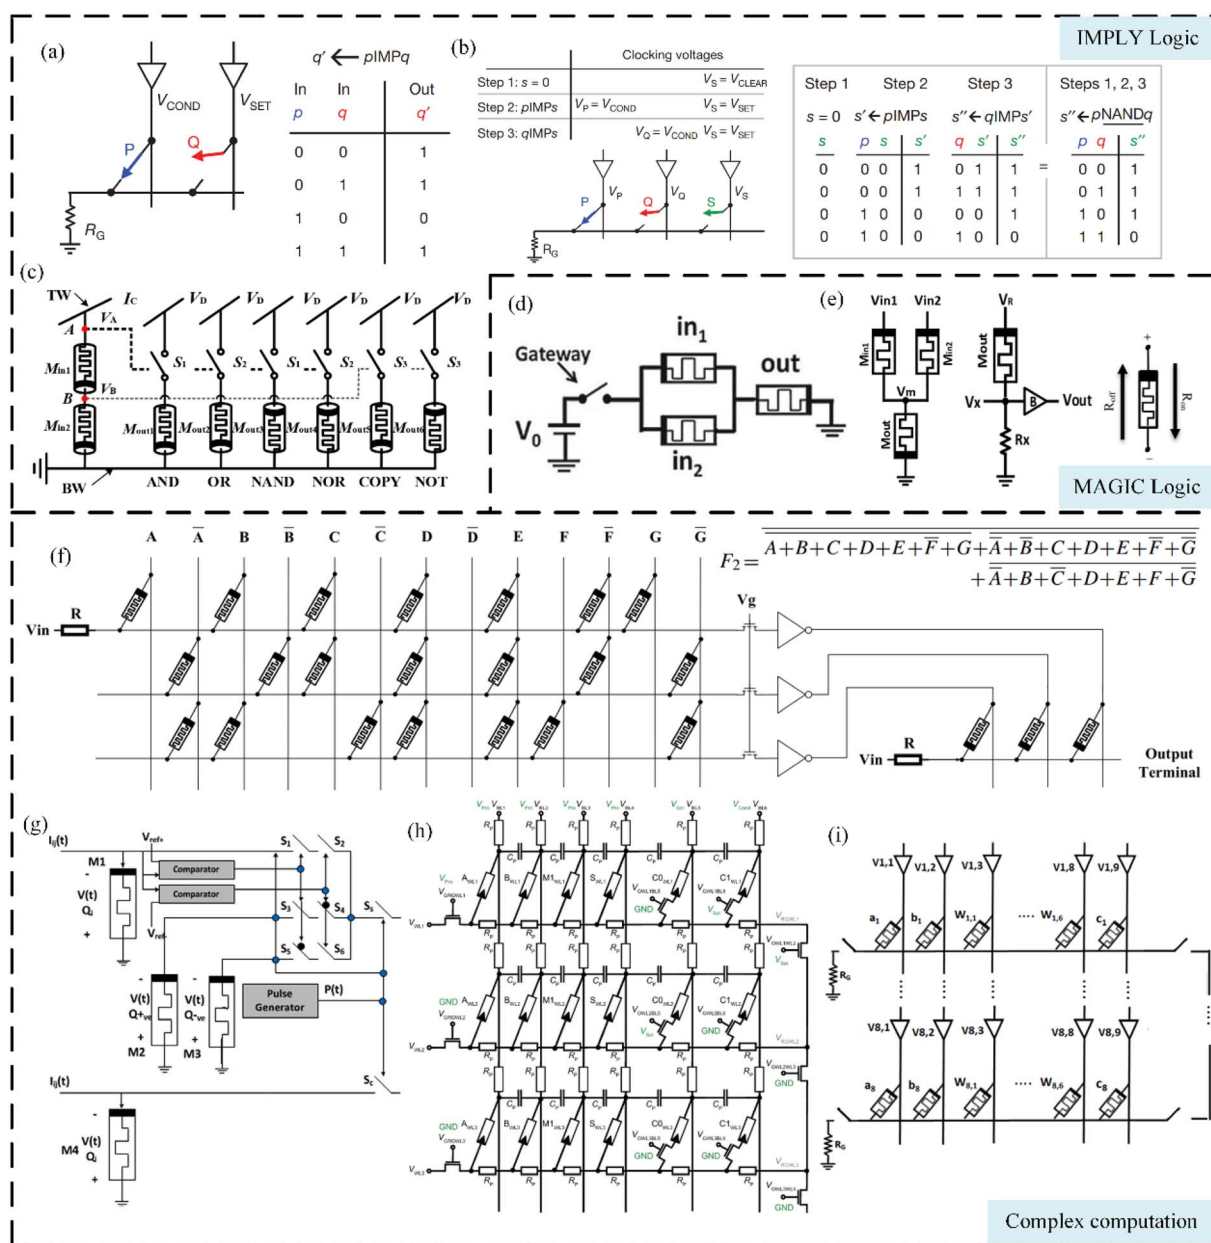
IMPLY Logic

(a)

$V_{COND}$ $V_{SET}$

P Q

$R_G$

$q' \leftarrow pIMPq$

| In $p$ | In $q$ | Out $q'$ |
|---|---|---|
| 0 | 0 | 1 |
| 0 | 1 | 1 |
| 1 | 0 | 0 |
| 1 | 1 | 1 |

(b)

Clocking voltages

Step 1: $s = 0$ $V_S = V_{CLEAR}$

Step 2: $p$IMPs $V_P = V_{COND}$ $V_S = V_{SET}$

Step 3: $q$IMPs $V_Q = V_{COND}$ $V_S = V_{SET}$

$V_P$ $V_Q$ $V_S$ P Q S $R_G$

| Step 1 | Step 2 | | | Step 3 | | | | Steps 1, 2, 3 | | |
|---|---|---|---|---|---|---|---|---|---|---|
| $s = 0$ | $s' \leftarrow p$IMPs | | | $s'' \leftarrow q$IMPs' | | | | $s'' \leftarrow p\overline{NAND}q$ | | |
| $s$ | $p$ | $s$ | $s'$ | $q$ | $s'$ | $s''$ | | $p$ | $q$ | $s''$ |
| 0 | 0 | 0 | 1 | 0 | 1 | 1 | = | 0 | 0 | 1 |
| 0 | 0 | 0 | 1 | 1 | 1 | 1 | | 0 | 1 | 1 |
| 0 | 1 | 0 | 0 | 0 | 0 | 1 | | 1 | 0 | 1 |
| 0 | 1 | 0 | 0 | 1 | 0 | 0 | | 1 | 1 | 0 |

(c)

TW $I_C$ $V_D$ $V_D$ $V_D$ $V_D$ $V_D$ $V_D$

A $V_A$ $S_1$ $S_2$ $S_1$ $S_2$ $S_3$ $S_3$

$M_{in1}$ $V_B$ B $M_{in2}$

$M_{out1}$ $M_{out2}$ $M_{out3}$ $M_{out4}$ $M_{out5}$ $M_{out6}$

BW AND OR NAND NOR COPY NOT

(d)

Gateway $in_1$ out $V_0$ $in_2$

(e)

Vin1 Vin2 Min1 Min2 Vm Mout VR Mout Vx B Vout Rx $R_{off}$ $R_{on}$ + -

MAGIC Logic

(f)

A $\overline{A}$ B $\overline{B}$ C $\overline{C}$ D $\overline{D}$ E F $\overline{F}$ G $\overline{G}$

$F_2 = \overline{\overline{A+B+C+D+E+\overline{F}+G}+\overline{\overline{A}+\overline{B}+C+D+E+\overline{F}+\overline{G}} + \overline{\overline{A}+B+\overline{C}+D+E+F+\overline{G}}}$

R Vin Vg Vin R Output Terminal

(g)

$I_g(t)$ $V_{ref+}$ M1 Comparator Comparator V(t) $Q_i$ $V_{ref-}$ $S_1$ $S_2$ $S_3$ $S_4$ $S_5$ $S_6$ $S_s$ V(t) $Q+_{ve}$ V(t) $Q-_{ve}$ M2 M3 Pulse Generator P(t) $I_g(t)$ $S_c$ M4 V(t) $Q_i$

(h)

$V_{Pro}$ $R_P$ $C_P$ GND A B M1 S C0 C1 $V_{Set}$ $V_{Cond}$ $V_{GNDWL}$ $V_{WL}$

(i)

V1,1 V1,2 V1,3 V1,8 V1,9 $a_1$ $b_1$ $W_{1,1}$ .... $W_{1,6}$ $c_1$ $R_G$

V8,1 V8,2 V8,3 V8,8 V8,9 $a_8$ $b_8$ $W_{8,1}$ .... $W_{8,6}$ $c_8$ $R_G$

Complex computation